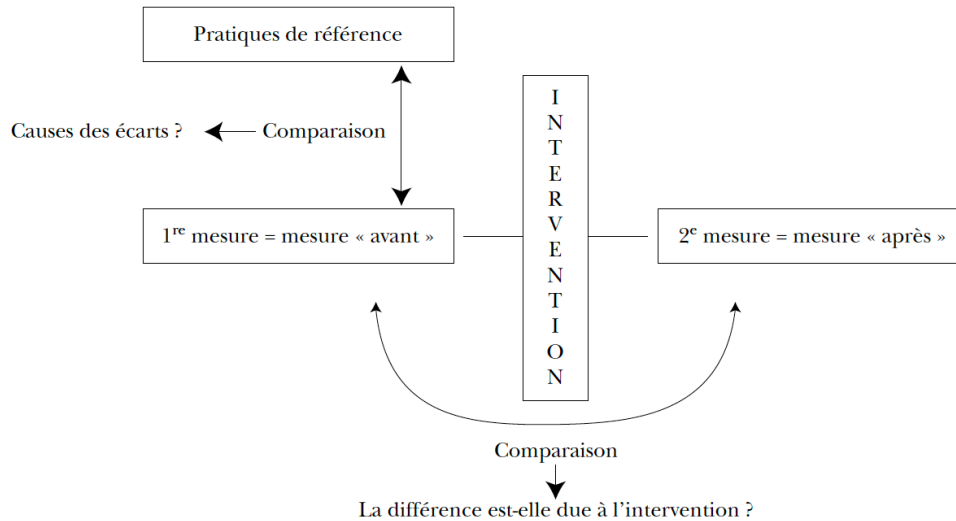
Pratiques de référence

Causes des écarts ? Comparaison

INTERVENTION

1$^{re}$ mesure = mesure « avant »

2$^{e}$ mesure = mesure « après »

Comparaison

La différence est-elle due à l'intervention ?